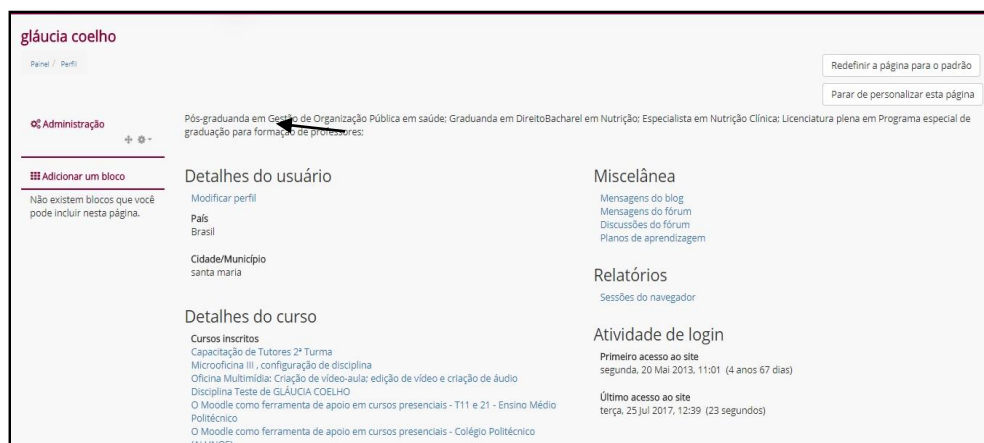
gláucia coelho

Painel / Perfil

Redefinir a página para o padrão

Parar de personalizar esta página

Administração

Adicionar um bloco

Não existem blocos que você pode incluir nesta página.

Pós-graduanda em Gestão de Organização Pública em saúde; Graduanda em DireitoBacharel em Nutrição; Especialista em Nutrição Clínica; Licenciatura plena em Programa especial de graduação para formação de professores;

Detalhes do usuário

Modificar perfil

País
Brasil

Cidade/Município
santa maria

Detalhes do curso

Cursos inscritos
Capacitação de Tutores 2ª Turma
Microoficina III , configuração de disciplina
Oficina Multimídia: Criação de vídeo-aula; edição de vídeo e criação de áudio
Disciplina Teste de GLÁUCIA COELHO
O Moodle como ferramenta de apoio em cursos presenciais - T11 e 21 - Ensino Médio Politécnico
O Moodle como ferramenta de apoio em cursos presenciais - Colégio Politécnico
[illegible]

Miscelânea

Mensagens do blog
Mensagens do fórum
Discussões do fórum
Planos de aprendizagem

Relatórios

Sessões do navegador

Atividade de login

Primeiro acesso ao site
segunda, 20 Mai 2013, 11:01 (4 anos 67 dias)

Último acesso ao site
terça, 25 Jul 2017, 12:39 (23 segundos)